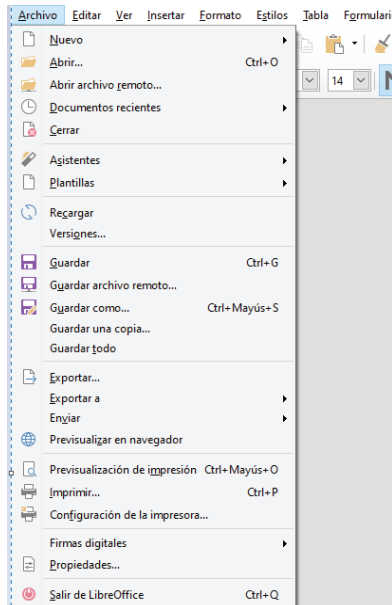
Archivo Editar Ver Insertar Formato Estilos Tabla Formulari

14

Nuevo
Abrir... Ctrl+O
Abrir archivo remoto...
Documentos recientes
Cerrar

Asistentes
Plantillas

Recargar
Versiones...

Guardar Ctrl+G
Guardar archivo remoto...
Guardar como... Ctrl+Mayús+S
Guardar una copia...
Guardar todo

Exportar...
Exportar a
Enviar
Previsualizar en navegador

Previsualización de impresión Ctrl+Mayús+O
Imprimir... Ctrl+P
Configuración de la impresora...

Firmas digitales
Propiedades...

Salir de LibreOffice Ctrl+Q